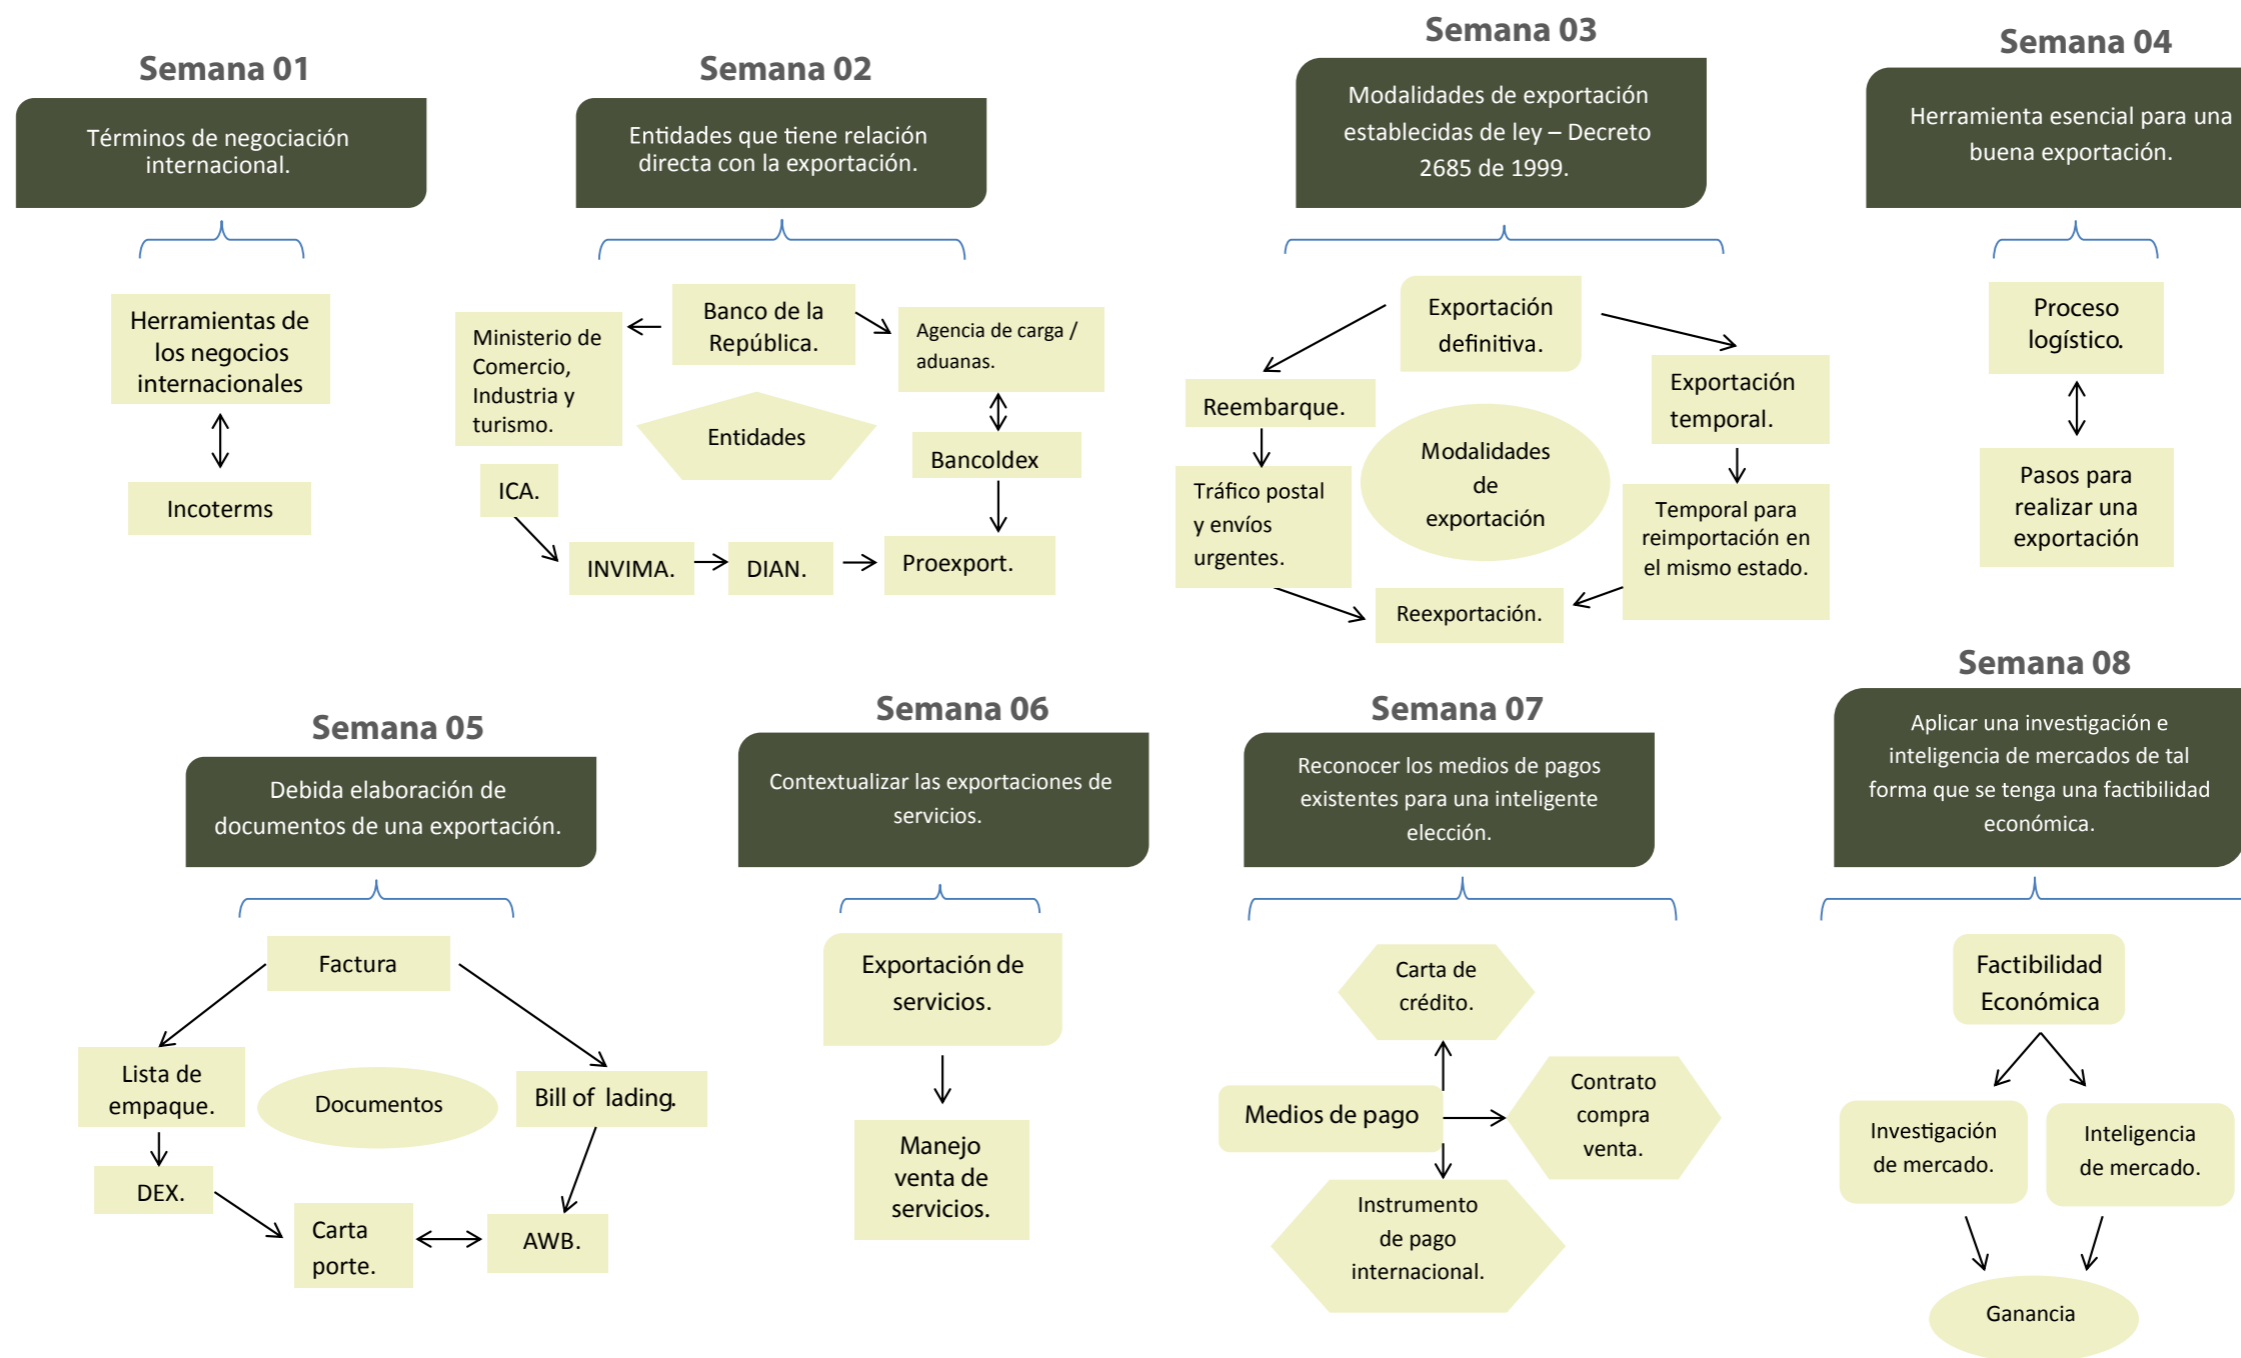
Semana 01

Términos de negociación internacional.

Herramientas de los negocios internacionales

Incoterms

Semana 02

Entidades que tiene relación directa con la exportación.

Ministerio de Comercio, Industria y turismo.

Banco de la República.

Agencia de carga / aduanas.

Entidades

Bancoldex

ICA.

INVIMA.

DIAN.

Proexport.

Semana 03

Modalidades de exportación establecidas de ley – Decreto 2685 de 1999.

Exportación definitiva.

Reembarque.

Exportación temporal.

Modalidades de exportación

Tráfico postal y envíos urgentes.

Temporal para reimportación en el mismo estado.

Reexportación.

Semana 04

Herramienta esencial para una buena exportación.

Proceso logístico.

Pasos para realizar una exportación

Semana 05

Debida elaboración de documentos de una exportación.

Factura

Lista de empaque.

Documentos

Bill of lading.

DEX.

Carta porte.

AWB.

Semana 06

Contextualizar las exportaciones de servicios.

Exportación de servicios.

Manejo venta de servicios.

Semana 07

Reconocer los medios de pagos existentes para una inteligente elección.

Carta de crédito.

Medios de pago

Contrato compra venta.

Instrumento de pago internacional.

Semana 08

Aplicar una investigación e inteligencia de mercados de tal forma que se tenga una factibilidad económica.

Factibilidad Económica

Investigación de mercado.

Inteligencia de mercado.

Ganancia